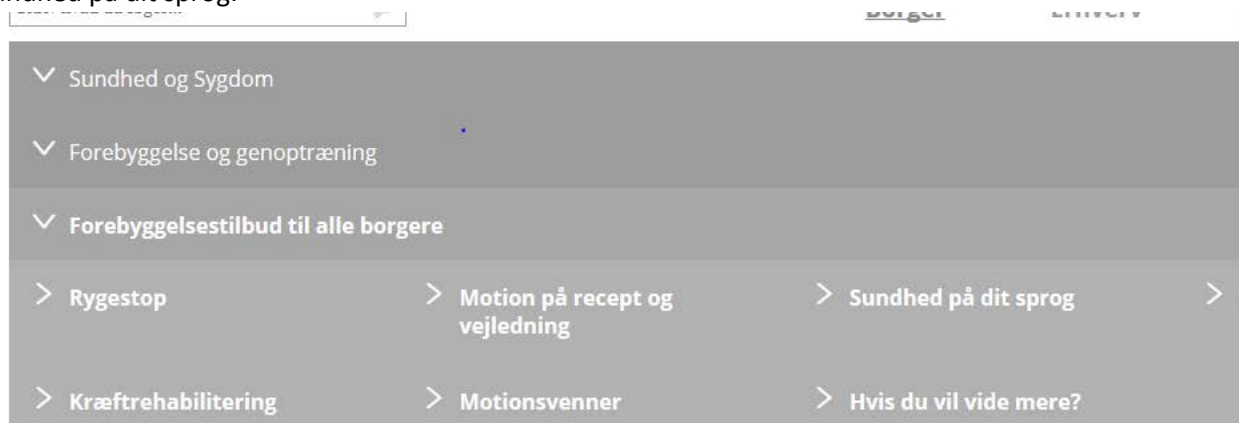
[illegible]ndhed på dit sprog.

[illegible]

Borger Erhverv

Sundhed og Sygdom

Forebyggelse og genoptræning

Forebyggelsestilbud til alle borgere

Rygestop

Motion på recept og vejledning

Sundhed på dit sprog

Kræftrehabilitering

Motionsvenner

Hvis du vil vide mere?